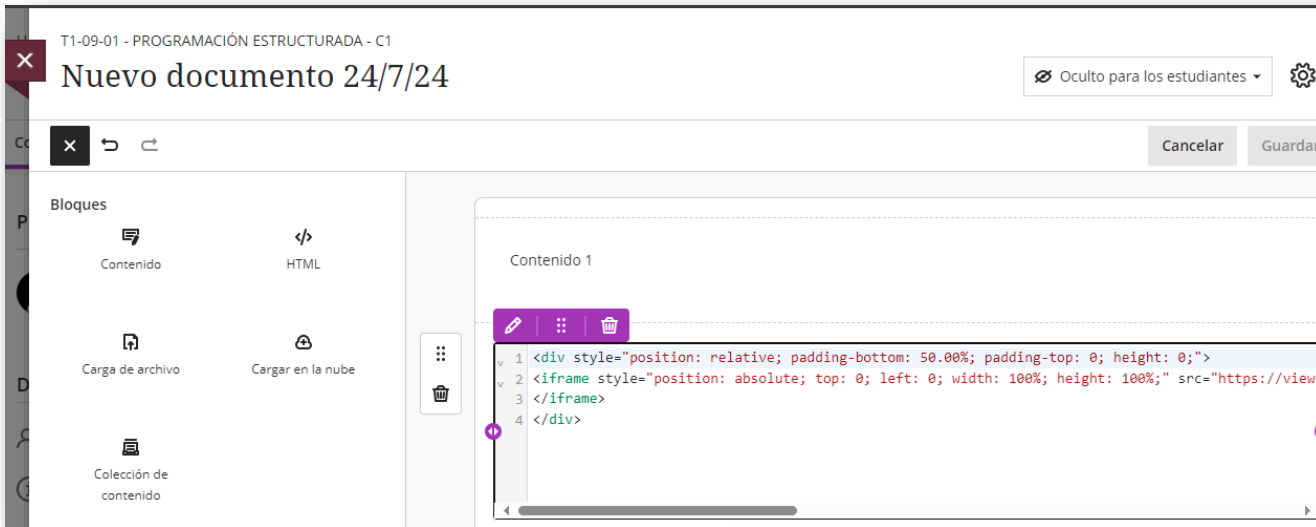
T1-09-01 - PROGRAMACIÓN ESTRUCTURADA - C1

Nuevo documento 24/7/24

Oculto para los estudiantes

Cancelar

Guardar

Bloques

Contenido

HTML

Carga de archivo

Cargar en la nube

Colección de contenido

Contenido 1

1 <div style="position: relative; padding-bottom: 50.00%; padding-top: 0; height: 0;">
2 <iframe style="position: absolute; top: 0; left: 0; width: 100%; height: 100%;" src="https://view
3 </iframe>
4 </div>